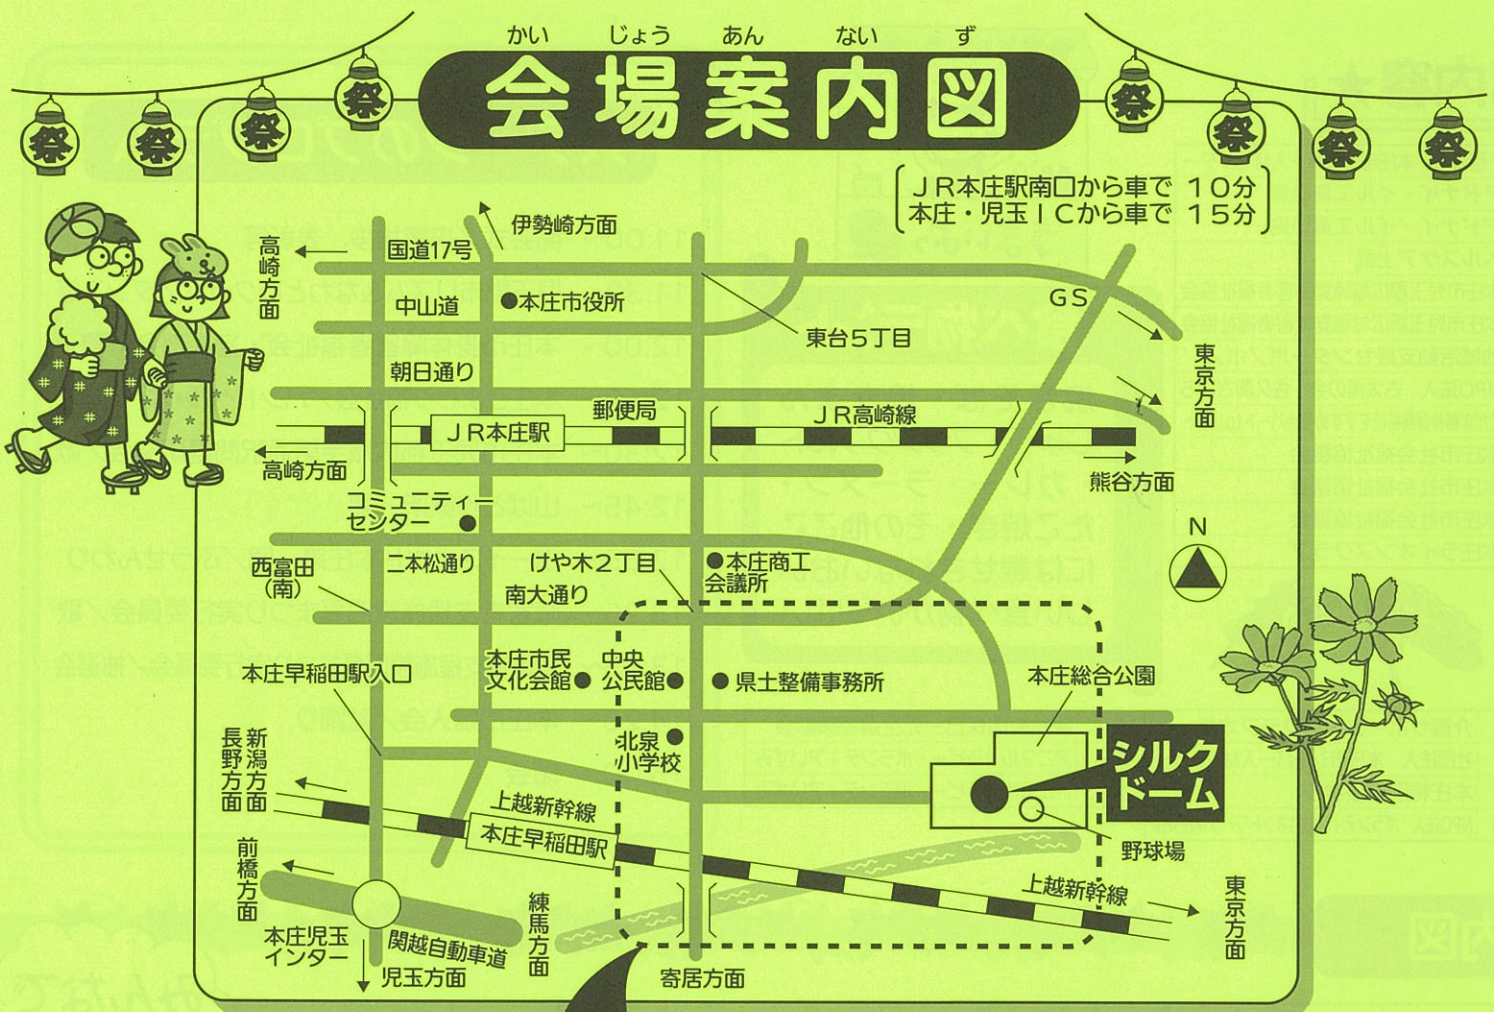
かい じょう あん ない ず
会場案内図

祭 祭 祭 祭 祭 祭 祭 祭

JR本庄駅南口から車で 10分
本庄・児玉ICから車で 15分

伊勢崎方面
高崎方面
国道17号
中山道
●本庄市役所
朝日通り
東台5丁目
GS
東京方面
郵便局
JR本庄駅
JR高崎線
高崎方面
熊谷方面
コミュニティーセンター●
N
西富田(南)
二本松通り
けやき木2丁目
南大通り
●本庄商工会議所
本庄早稲田駅入口
本庄市民文化会館●
中央公民館●
●県土整備事務所
本庄総合公園
北泉小学校●
シルクドーム
長野方面
新潟方面
上越新幹線
本庄早稲田駅
野球場
前橋方面
上越新幹線
東京方面
本庄児玉インター
関越自動車道
児玉方面
練馬方面
寄居方面